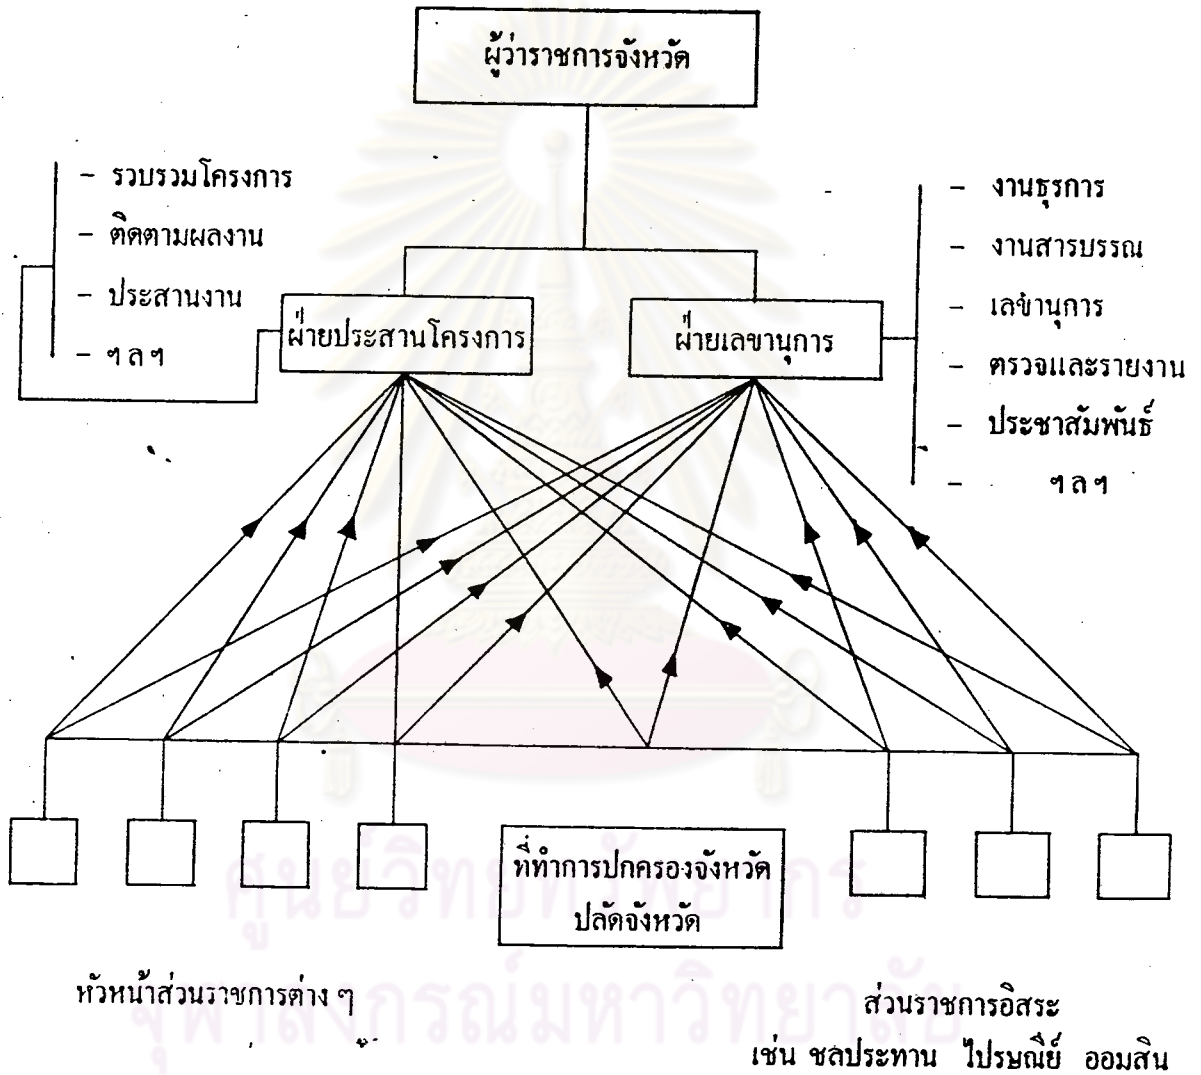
ผู้ว่าราชการจังหวัด

- รวบรวมโครงการ
- ติดตามผลงาน
- ประสานงาน
- ฯลฯ

ฝ่ายประสานโครงการ

ฝ่ายเลขานุการ

- งานธุรการ
- งานสารบรรณ
- เลขานุการ
- ตรวจและรายงาน
- ประชาสัมพันธ์
- ฯลฯ

ที่ทำการปกครองจังหวัด
ปลัดจังหวัด

หัวหน้าส่วนราชการต่าง ๆ

ส่วนราชการอิสระ
เช่น ชลประทาน ไปรษณีย์ ออมสิน

ศูนย์วิทยทรัพยากร
จุฬาลงกรณ์มหาวิทยาลัย